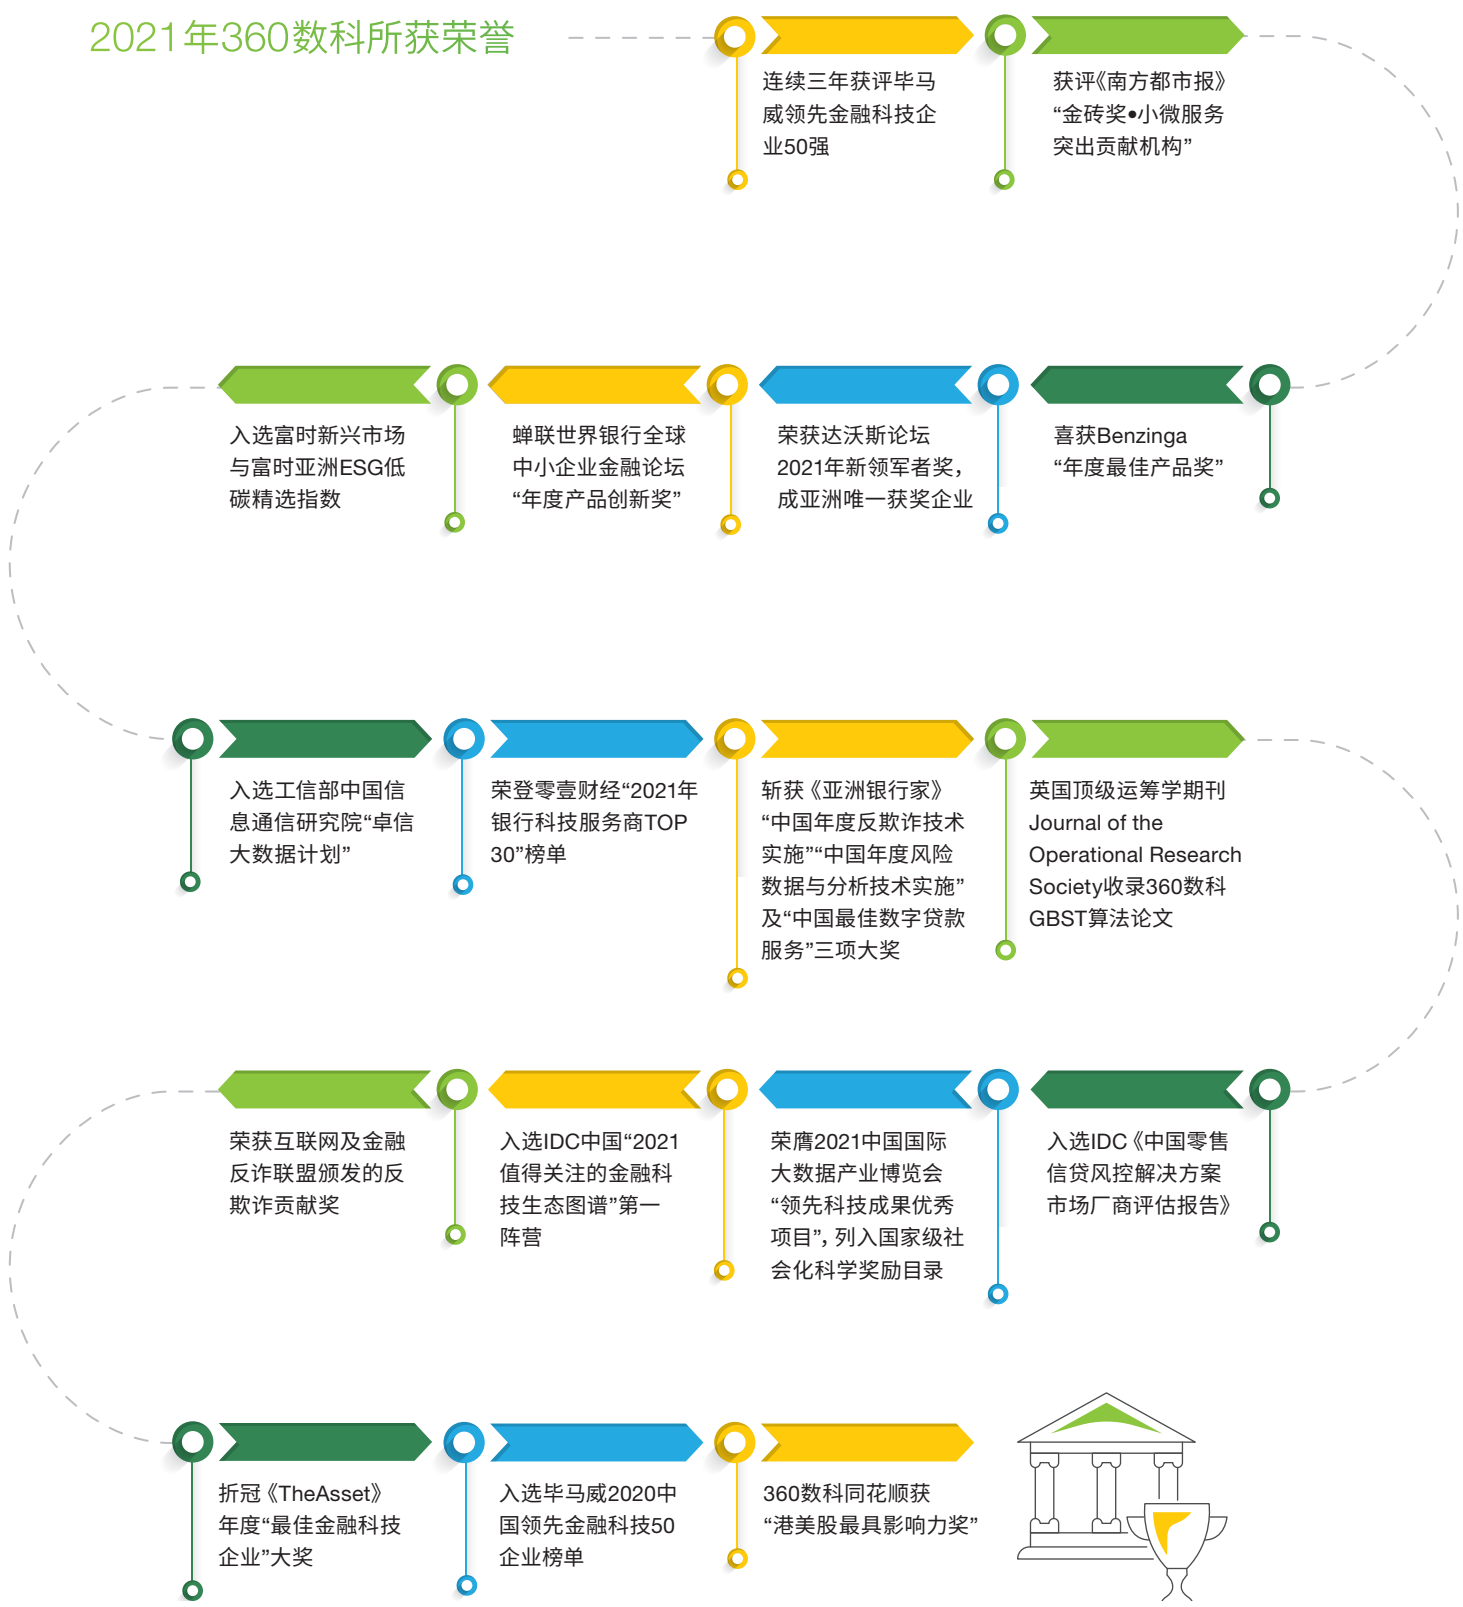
2021年360数科所获荣誉

连续三年获评毕马威领先金融科技企业50强

获评《南方都市报》“金砖奖•小微服务突出贡献机构”

喜获Benzinga“年度最佳产品奖”

荣获达沃斯论坛2021年新领军者奖，成亚洲唯一获奖企业

蝉联世界银行全球中小企业金融论坛“年度产品创新奖”

入选富时新兴市场与富时亚洲ESG低碳精选指数

入选工信部中国信息通信研究院“卓信大数据计划”

荣登零壹财经“2021年银行科技服务商TOP 30”榜单

斩获《亚洲银行家》“中国年度反欺诈技术实施”“中国年度风险数据与分析技术实施”及“中国最佳数字贷款服务”三项大奖

英国顶级运筹学期刊Journal of the Operational Research Society收录360数科GBST算法论文

入选IDC《中国零售信贷风控解决方案市场厂商评估报告》

荣膺2021中国国际大数据产业博览会“领先科技成果优秀项目”，列入国家级社会化科学奖励目录

入选IDC中国“2021值得关注的金融科技生态图谱”第一阵营

荣获互联网及金融反诈联盟颁发的反欺诈贡献奖

折冠《TheAsset》年度“最佳金融科技企业”大奖

入选毕马威2020中国领先金融科技50企业榜单

360数科同花顺获“港美股最具影响力奖”